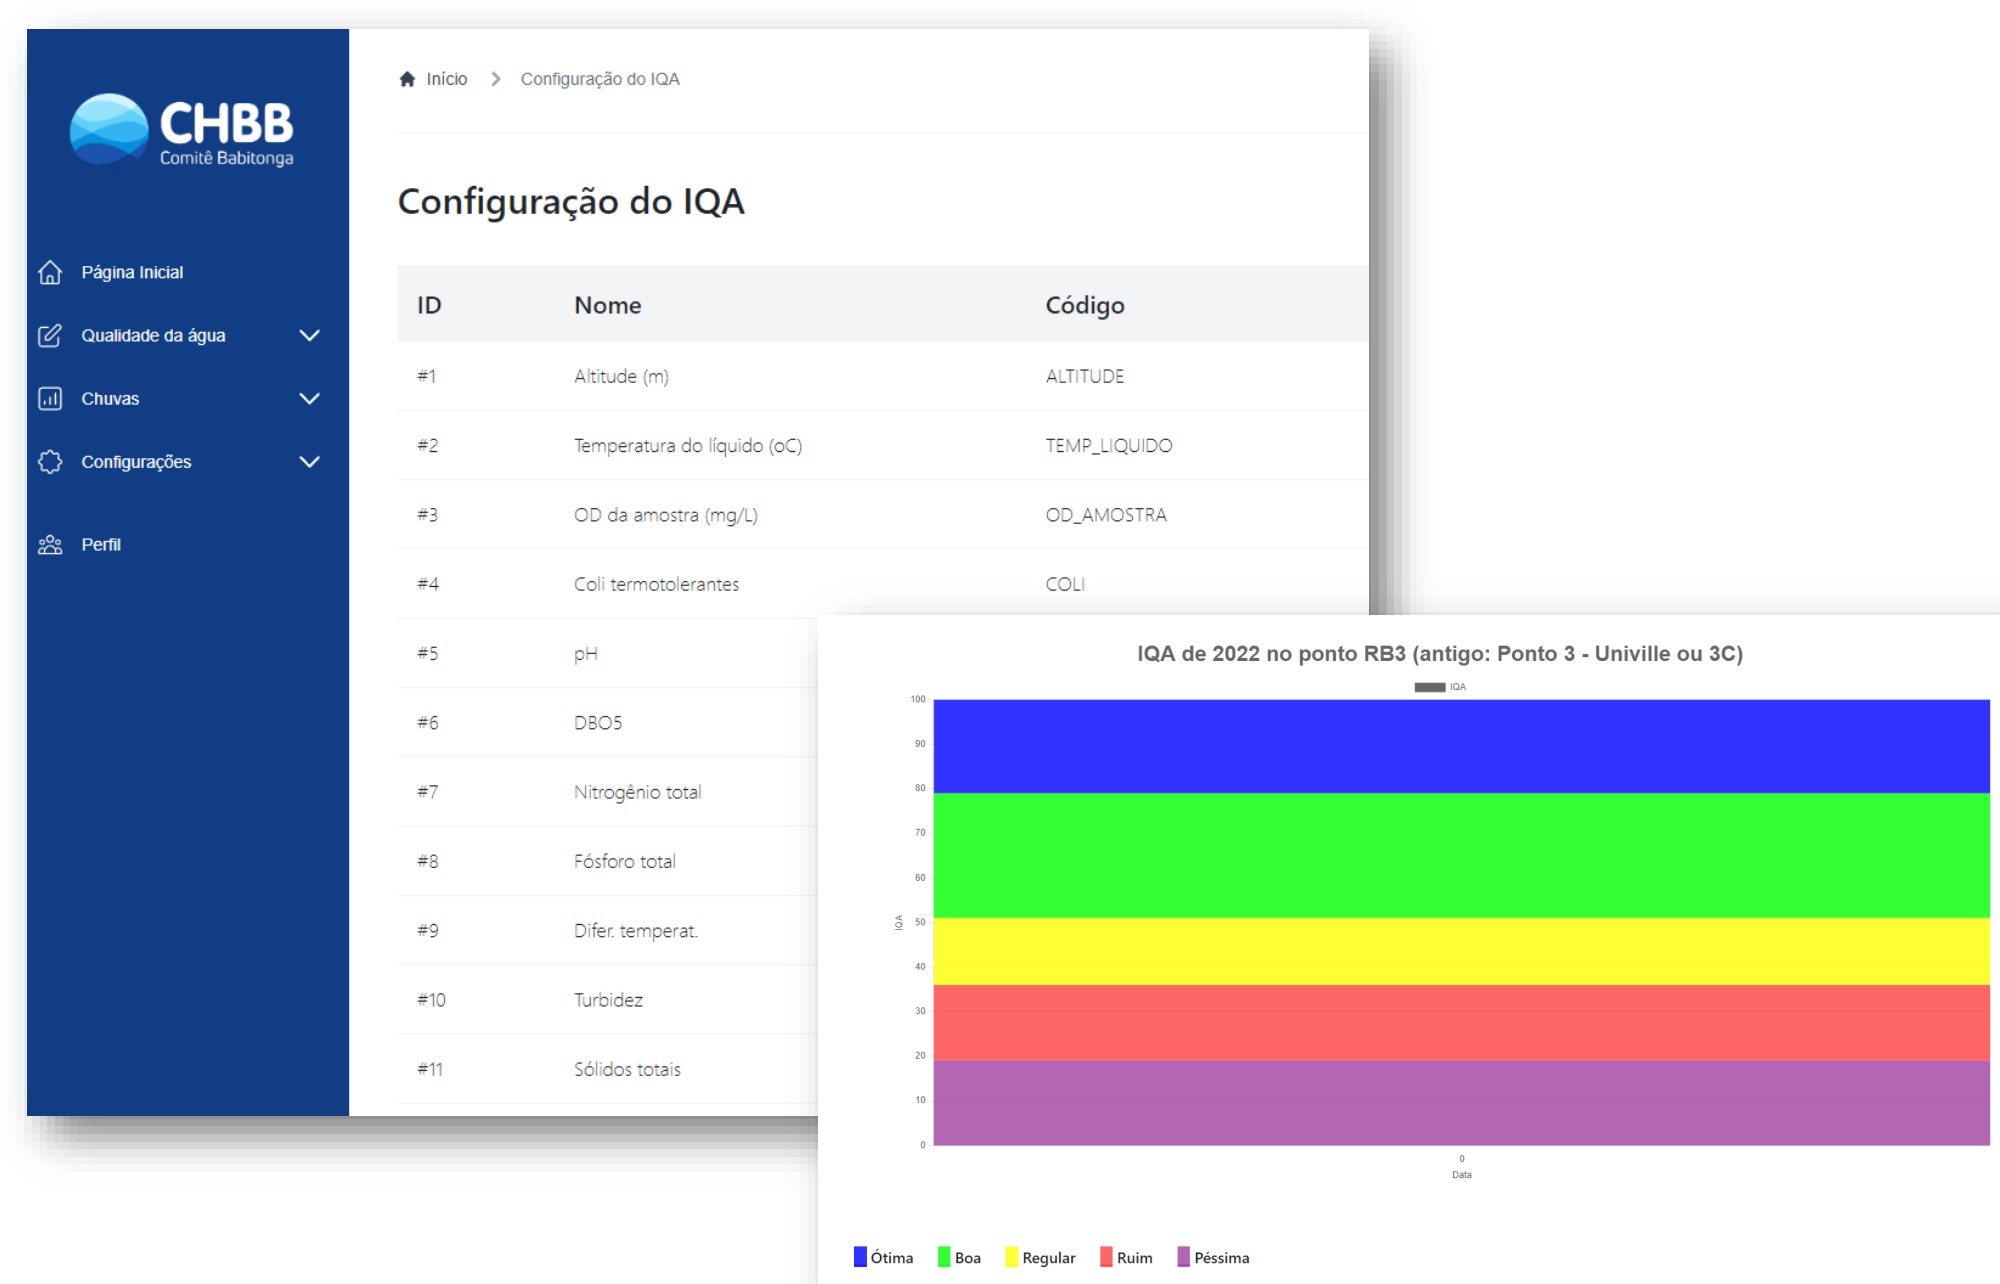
CHBB
Comitê Babitonga

Página Inicial
Qualidade da água
Chuvas
Configurações
Perfil

Início > Configuração do IQA

Configuração do IQA

| ID | Nome | Código |
|---|---|---|
| #1 | Altitude (m) | ALTITUDE |
| #2 | Temperatura do líquido (oC) | TEMP_LIQUIDO |
| #3 | OD da amostra (mg/L) | OD_AMOSTRA |
| #4 | Coli termotolerantes | COLI |
| #5 | pH | |
| #6 | DBO5 | |
| #7 | Nitrogênio total | |
| #8 | Fósforo total | |
| #9 | Difer. temperat. | |
| #10 | Turbidez | |
| #11 | Sólidos totais | |

IQA de 2022 no ponto RB3 (antigo: Ponto 3 - Univille ou 3C)

IQA

100
90
80
70
60
50
40
30
20
10
0

IQA

0
Data

Ótima Boa Regular Ruim Péssima